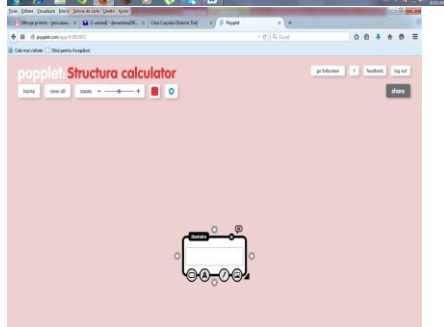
Fișier Editare Vizualizare Istoric Semne de carte Unelte Ajutor

Mesaje primite - gmicudaru... | 1 unitati - denumirea(98... | Clasa Conjudul Didactic Elej | Popplet

popplet.com/app/#/2823472

Cele mai vizitate | Ghid pentru începători

popplet Structura calculator

home | clear all | zoom

go fullscreen | ? | feedback | log out

share

illustrator